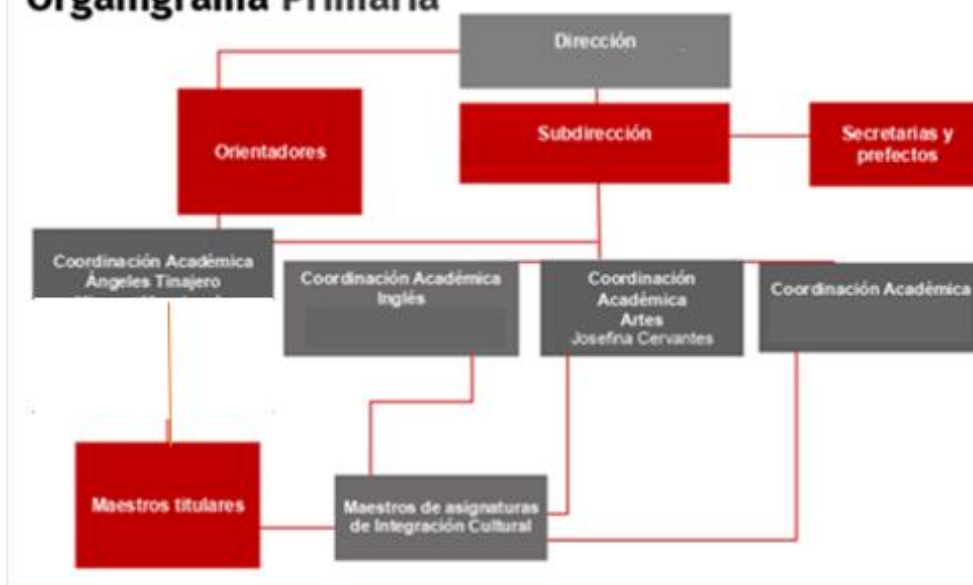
Organigrama Primaria

Dirección

Orientadores

Subdirección

Secretarias y prefectos

Coordinación Académica Ángeles Tinajero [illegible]

Coordinación Académica Inglés

Coordinación Académica Artes Josefina Cervantes

Coordinación Académica

Maestros titulares

Maestros de asignaturas de Integración Cultural